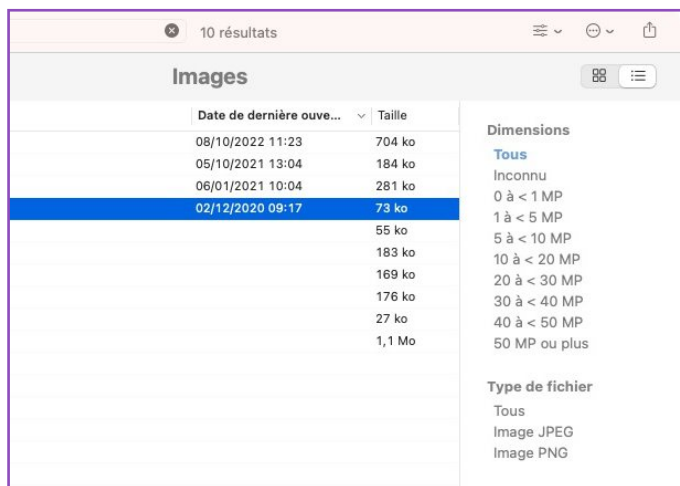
10 résultats

Images

| Date de dernière ouve... | Taille |
|---|---|
| 08/10/2022 11:23 | 704 ko |
| 05/10/2021 13:04 | 184 ko |
| 06/01/2021 10:04 | 281 ko |
| 02/12/2020 09:17 | 73 ko |
| | 55 ko |
| | 183 ko |
| | 169 ko |
| | 176 ko |
| | 27 ko |
| | 1,1 Mo |

Dimensions
Tous
Inconnu
0 à < 1 MP
1 à < 5 MP
5 à < 10 MP
10 à < 20 MP
20 à < 30 MP
30 à < 40 MP
40 à < 50 MP
50 MP ou plus

Type de fichier
Tous
Image JPEG
Image PNG